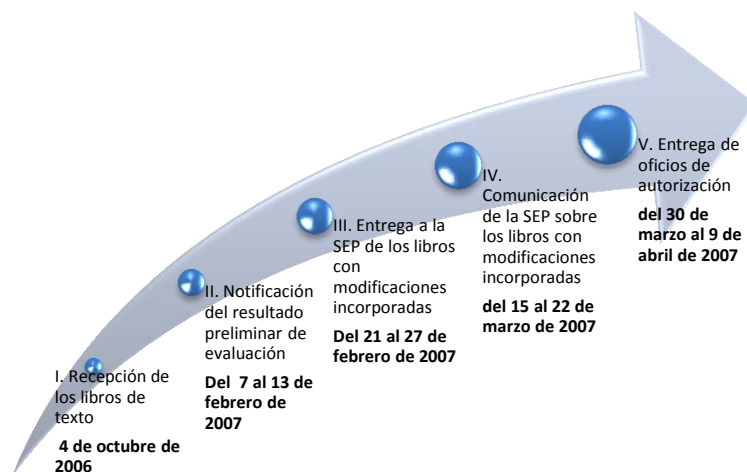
I. Recepción de los libros de texto

4 de octubre de 2006

II. Notificación del resultado preliminar de evaluación

Del 7 al 13 de febrero de 2007

III. Entrega a la SEP de los libros con modificaciones incorporadas

Del 21 al 27 de febrero de 2007

IV. Comunicación de la SEP sobre los libros con modificaciones incorporadas

del 15 al 22 de marzo de 2007

V. Entrega de oficios de autorización

del 30 de marzo al 9 de abril de 2007